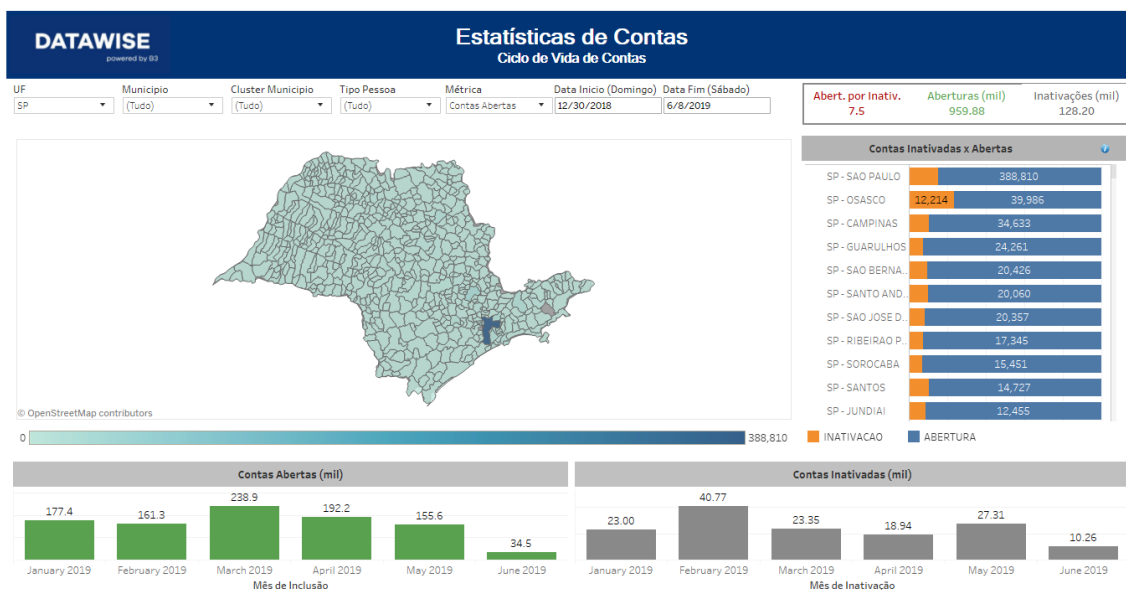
DATAWISE
powered by B3

Estatísticas de Contas
Ciclo de Vida de Contas

UF
SP
Municipio
(Tudo)
Cluster Municipio
(Tudo)
Tipo Pessoa
(Tudo)
Métrica
Contas Abertas
Data Inicio (Domingo)
12/30/2018
Data Fim (Sábado)
6/8/2019

Abert. por Inativ.
7.5
Aberturas (mil)
959.88
Inativações (mil)
128.20

Contas Inativadas x Abertas

| | | |
|---|---|---|
| SP - SAO PAULO | | 388,810 |
| SP - OSASCO | 12,214 | 39,986 |
| SP - CAMPINAS | | 34,633 |
| SP - GUARULHOS | | 24,261 |
| SP - SAO BERNA... | | 20,426 |
| SP - SANTO AND... | | 20,060 |
| SP - SAO JOSE D... | | 20,357 |
| SP - RIBEIRAO P... | | 17,345 |
| SP - SOROCABA | | 15,451 |
| SP - SANTOS | | 14,727 |
| SP - JUNDIAI | | 12,455 |

© OpenStreetMap contributors

0
388,810
INATIVACAO
ABERTURA

Contas Abertas (mil)

177.4
161.3
238.9
192.2
155.6
34.5
January 2019
February 2019
March 2019
April 2019
May 2019
June 2019
Mês de Inclusão

Contas Inativadas (mil)

23.00
40.77
23.35
18.94
27.31
10.26
January 2019
February 2019
March 2019
April 2019
May 2019
June 2019
Mês de Inativação